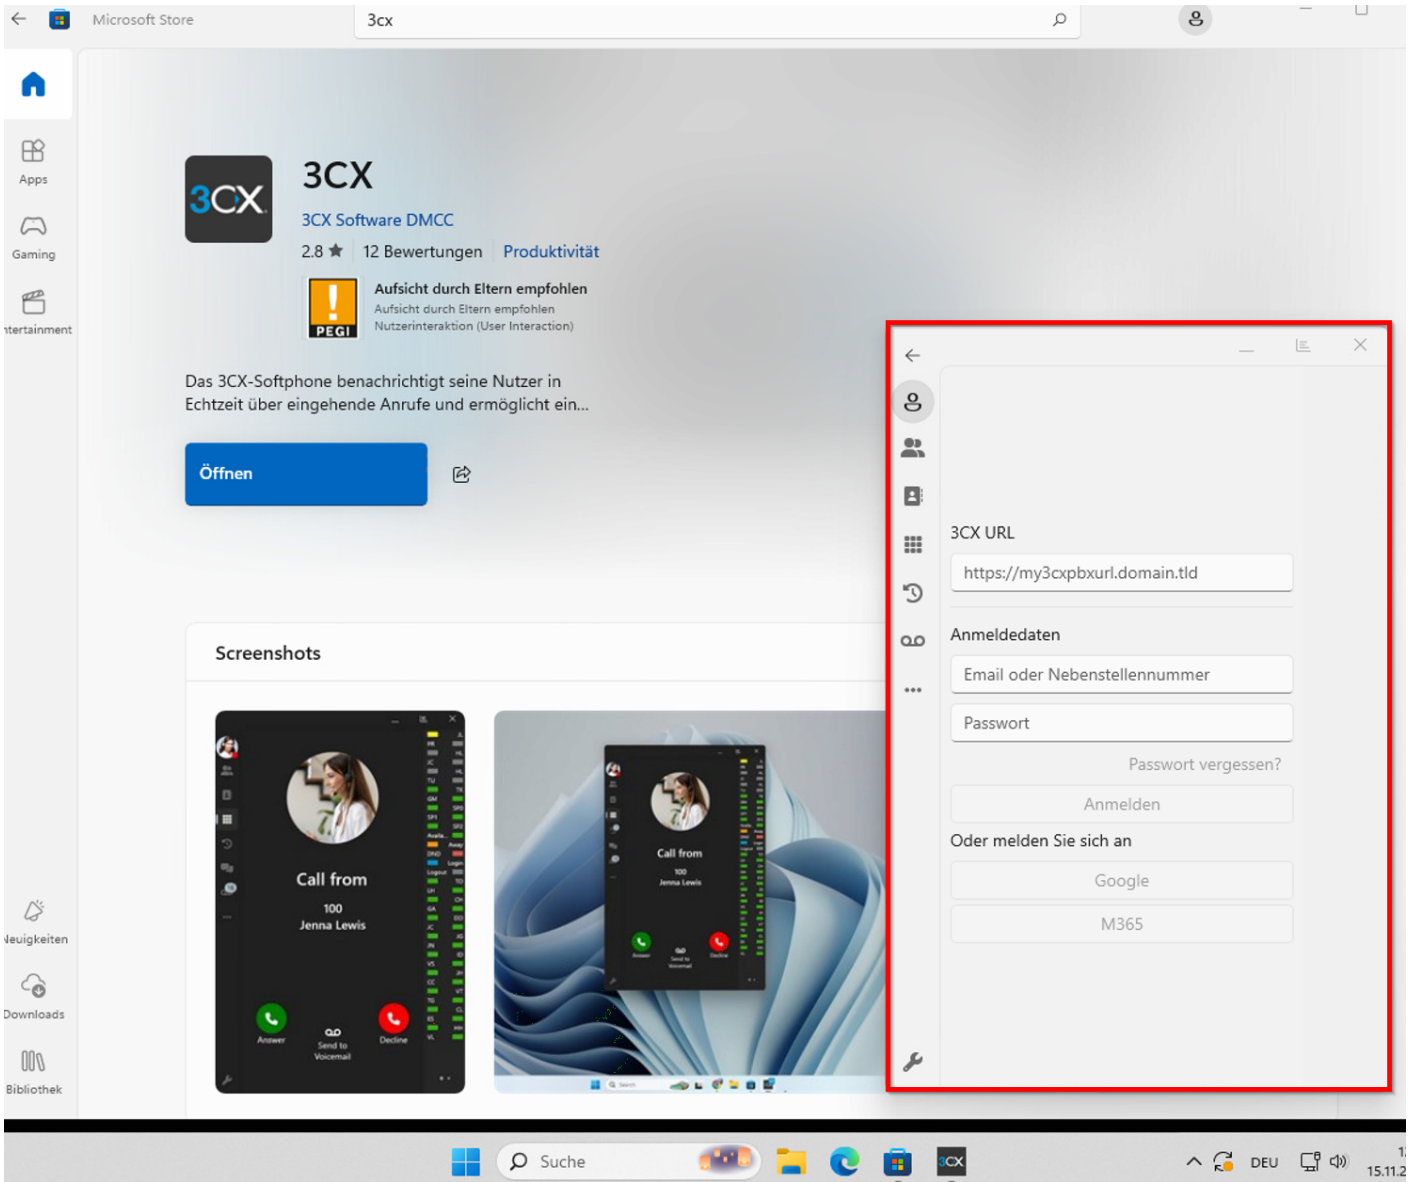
Microsoft Store

3cx

Apps

Gaming

ntertainment

3CX

3CX

3CX Software DMCC

2.8 ★ 12 Bewertungen Produktivität

PEGI

Aufsicht durch Eltern empfohlen

Aufsicht durch Eltern empfohlen
Nutzerinteraktion (User Interaction)

Das 3CX-Softphone benachrichtigt seine Nutzer in Echtzeit über eingehende Anrufe und ermöglicht ein...

Öffnen

Screenshots

Call from

100
Jenna Lewis

Answer

Send to Voicemail

Decline

Call from

100
Jenna Lewis

Answer

Send to Voicemail

Decline

3CX URL

https://my3cxpbxurl.domain.tld

Anmeldedaten

Email oder Nebenstellennummer

Passwort

Passwort vergessen?

Anmelden

Oder melden Sie sich an

Google

M365

Neuigkeiten

Downloads

Bibliothek

Suche

DEU

15.11.2